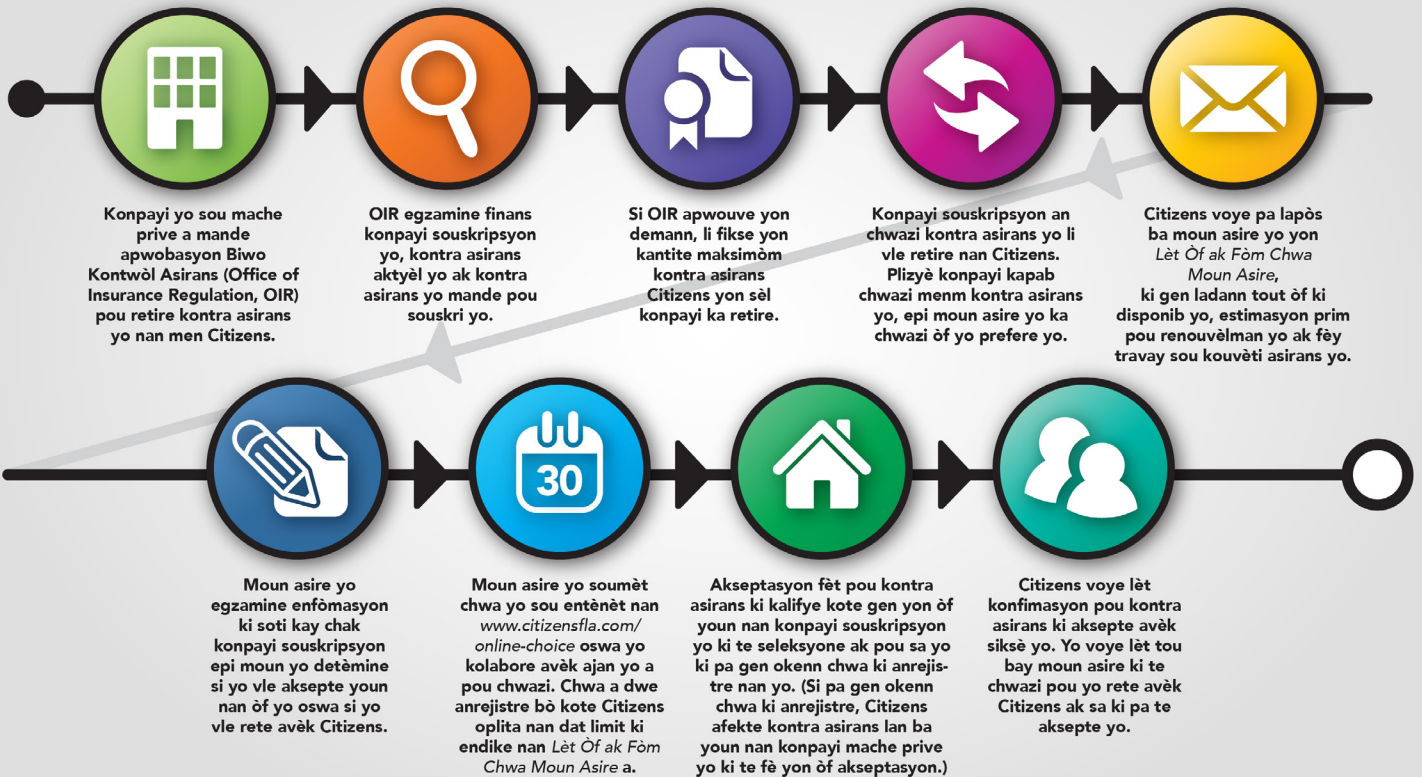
Konpayi yo sou mache prive a mande apwobasyon Biwo Kontwòl Asirans (Office of Insurance Regulation, OIR) pou retire kontra asirans yo nan men Citizens.

OIR egzamine finans konpayi souskripsyon yo, kontra asirans aktyèl yo ak kontra asirans yo mande pou souskri yo.

Si OIR apwouve yon demann, li fikse yon kantite maksimòm kontra asirans Citizens yon sèl konpayi ka retire.

Konpayi souskripsyon an chwazi kontra asirans yo li vle retire nan Citizens. Plizyè konpayi kapab chwazi menm kontra asirans yo, epi moun asire yo ka chwazi òf yo prefere yo.

Citizens voye pa lapòs ba moun asire yo yon *Lèt Òf ak Fòm Chwa Moun Asire*, ki gen ladann tout òf ki disponib yo, estimasyon prim pou renouvèlman yo ak fèy travay sou kouvèti asirans yo.

30

Moun asire yo egzamine enfòmasyon ki soti kay chak konpayi souskripsyon epi moun yo detèmine si yo vle aksepte youn nan òf yo oswa si yo vle rete avèk Citizens.

Moun asire yo soumèt chwa yo sou entènèt nan *www.citizensfla.com/online-choice* oswa yo kolabore avèk ajan yo a pou chwazi. Chwa a dwe anrejistre bò kote Citizens oplita nan dat limit ki endike nan *Lèt Òf ak Fòm Chwa Moun Asire* a.

Akseptasyon fèt pou kontra asirans ki kalifye kote gen yon òf youn nan konpayi souskripsyon yo ki te seleksyone ak pou sa yo ki pa gen okenn chwa ki anrejistre nan yo. (Si pa gen okenn chwa ki anrejistre, Citizens afekte kontra asirans lan ba youn nan konpayi mache prive yo ki te fè yon òf akseptasyon.)

Citizens voye lèt konfimasyon pou kontra asirans ki aksepte avèk siksè yo. Yo voye lèt tou bay moun asire ki te chwazi pou yo rete avèk Citizens ak sa ki pa te aksepte yo.